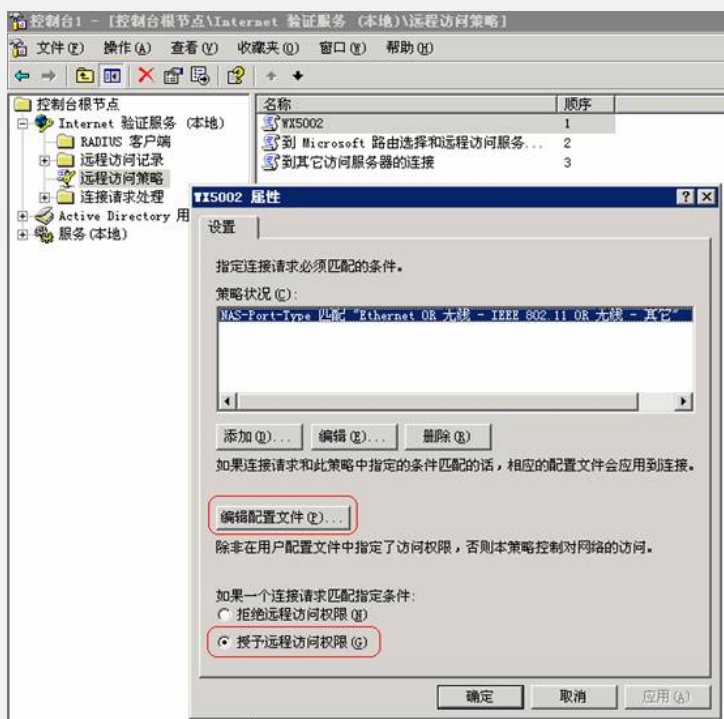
控制台1 - [控制台根节点\Internet 验证服务 (本地)\远程访问策略]

文件(F) 操作(A) 查看(V) 收藏夹(O) 窗口(W) 帮助(H)

控制台根节点
Internet 验证服务 (本地)
RADIUS 客户端
远程访问记录
远程访问策略
连接请求处理
Active Directory 用
服务(本地)

| 名称 | 顺序 |
|---|---|
| WX5002 | 1 |
| 到 Microsoft 路由选择和远程访问服务... | 2 |
| 到其它访问服务器的连接 | 3 |

WX5002 属性

设置

指定连接请求必须匹配的条件。

策略状况(C):

NAS-Port-Type 匹配 "Ethernet OR 无线 - IEEE 802.11 OR 无线 - 其它"

添加(D)... 编辑(E)... 删除(R)

如果连接请求和此策略中指定的条件匹配的话，相应的配置文件会应用到连接。

编辑配置文件(P)...

除非在用户配置文件中指定了访问权限，否则本策略控制对网络的访问。

如果一个连接请求匹配指定条件:
拒绝远程访问权限(N)
授予远程访问权限(G)

确定 取消 应用(A)